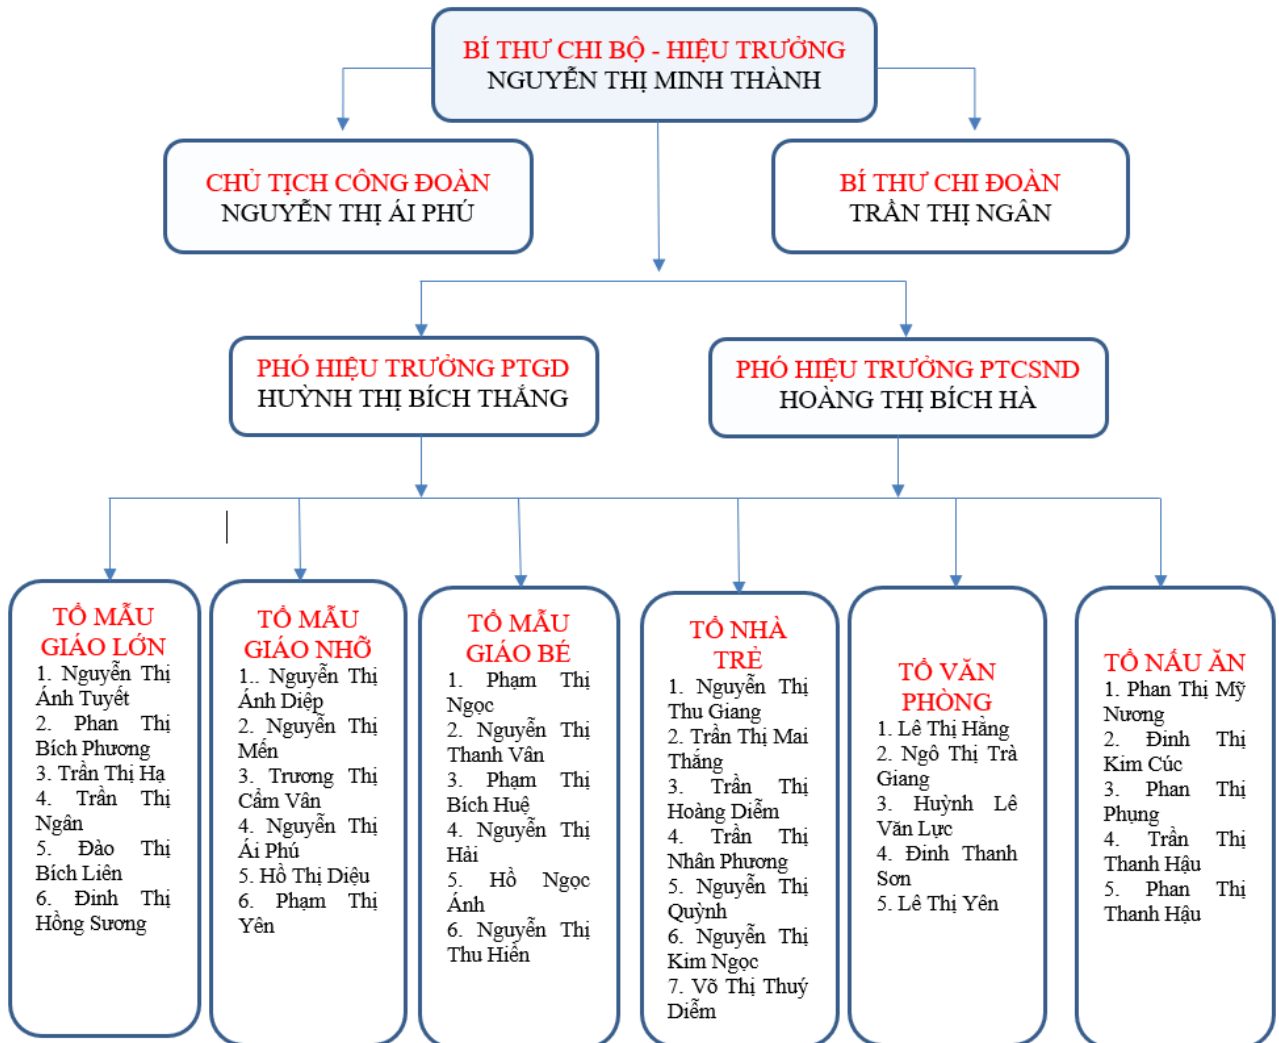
BÍ THƯ CHI BỘ - HIỆU TRƯỞNG
NGUYỄN THỊ MINH THÀNH

CHỦ TỊCH CÔNG ĐOÀN
NGUYỄN THỊ ÁI PHÚ

BÍ THƯ CHI ĐOÀN
TRẦN THỊ NGÂN

PHÓ HIỆU TRƯỞNG PTGD
HUỲNH THỊ BÍCH THẮNG

PHÓ HIỆU TRƯỞNG PTCSND
HOÀNG THỊ BÍCH HÀ

TỔ MẪU GIÁO LỚN
1. Nguyễn Thị Ánh Tuyết
2. Phan Thị Bích Phương
3. Trần Thị Hạ
4. Trần Thị Ngân
5. Đào Thị Bích Liên
6. Đinh Thị Hồng Sương

TỔ MẪU GIÁO NHỠ
1.. Nguyễn Thị Ánh Diệp
2. Nguyễn Thị Mến
3. Trương Thị Cẩm Vân
4. Nguyễn Thị Ái Phú
5. Hồ Thị Diệu
6. Phạm Thị Yên

TỔ MẪU GIÁO BÉ
1. Phạm Thị Ngọc
2. Nguyễn Thị Thanh Vân
3. Phạm Thị Bích Huệ
4. Nguyễn Thị Hải
5. Hồ Ngọc Ánh
6. Nguyễn Thị Thu Hiền

TỔ NHÀ TRẺ
1. Nguyễn Thị Thu Giang
2. Trần Thị Mai Thắng
3. Trần Thị Hoàng Diễm
4. Trần Thị Nhân Phương
5. Nguyễn Thị Quỳnh
6. Nguyễn Thị Kim Ngọc
7. Võ Thị Thuý Diễm

TỔ VĂN PHÒNG
1. Lê Thị Hằng
2. Ngô Thị Trà Giang
3. Huỳnh Lê Văn Lực
4. Đinh Thanh Sơn
5. Lê Thị Yên

TỔ NẤU ĂN
1. Phan Thị Mỹ Nương
2. Đinh Thị Kim Cúc
3. Phan Thị Phụng
4. Trần Thị Thanh Hậu
5. Phan Thị Thanh Hậu